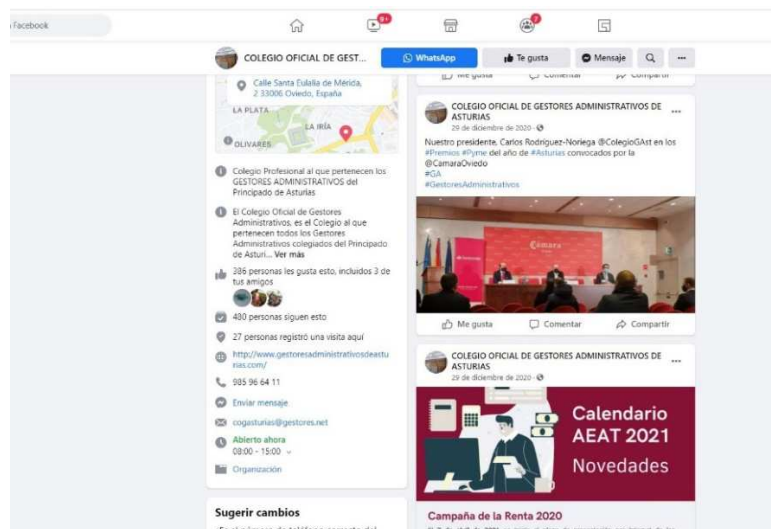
Facebook

9+

COLEGIO OFICIAL DE GEST...

WhatsApp

Te gusta

Mensaje

Calle Santa Eulalia de Mérida, 2 33006 Oviedo, España

LA PLATA

LA IRÍA

OLIVARES

Colegio Profesional al que pertenecen los GESTORES ADMINISTRATIVOS del Principado de Asturias

El Colegio Oficial de Gestores Administrativos, es el Colegio al que pertenecen todos los Gestores Administrativos colegiados del Principado de Asturi... Ver más

386 personas les gusta esto, incluidos 3 de tus amigos

480 personas siguen esto

27 personas registró una visita aquí

http://www.gestoresadministrativosdeasturias.com/

985 96 64 11

Enviar mensaje

cogasturias@gestores.net

Abierto ahora
08:00 - 15:00

Organización

Sugerir cambios

Me gusta Comentar Compartir

COLEGIO OFICIAL DE GESTORES ADMINISTRATIVOS DE ASTURIAS
29 de diciembre de 2020 ·

Nuestro presidente, Carlos Rodríguez-Noriega @ColegioGAst en los #Premios #Pyme del año de #Asturias convocados por la @CamaraOviedo
#GA
#GestoresAdministrativos

Cámara

Me gusta Comentar Compartir

COLEGIO OFICIAL DE GESTORES ADMINISTRATIVOS DE ASTURIAS
29 de diciembre de 2020 ·

Calendario AEAT 2021
Novedades

Campaña de la Renta 2020

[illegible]